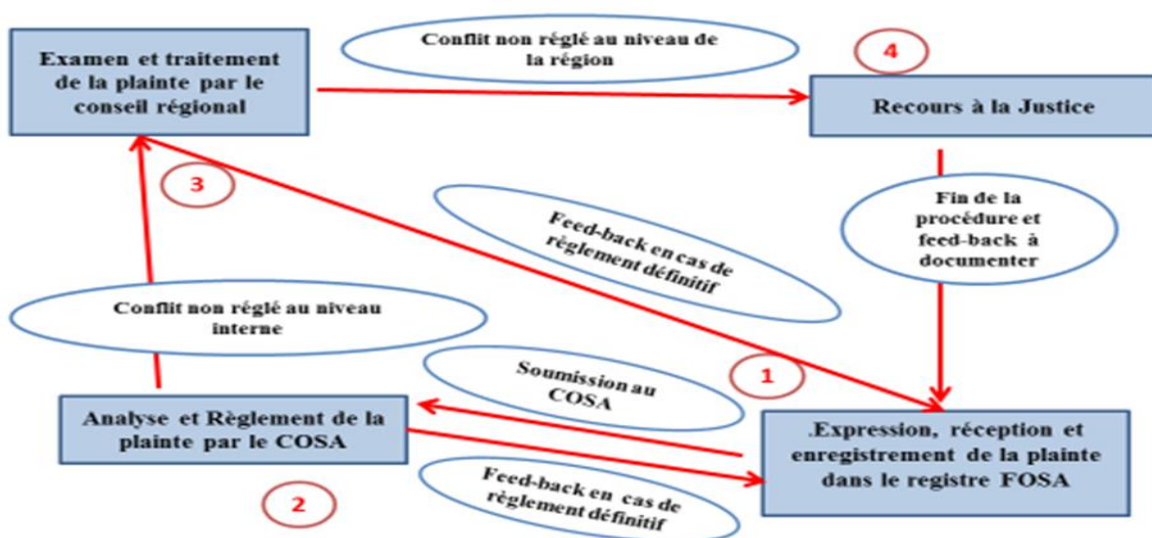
Examen et traitement de la plainte par le conseil régional

Conflit non réglé au niveau de la région

4

Recours à la Justice

3

Feed-back en cas de règlement définitif

Fin de la procédure et feed-back à documenter

Conflit non réglé au niveau interne

Soumission au COSA

1

Analyse et Règlement de la plainte par le COSA

.Expression, réception et enregistrement de la plainte dans le registre FOSA

2

Feed-back en cas de règlement définitif